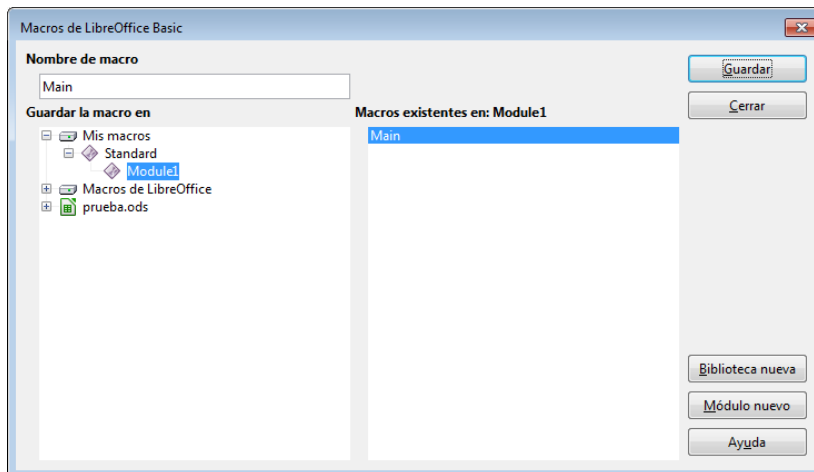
Macros de LibreOffice Basic

Nombre de macro

Main

Guardar la macro en

Mis macros
Standard
Module1
Macros de LibreOffice
prueba.ods

Macros existentes en: Module1

Main

Guardar

Cerrar

Biblioteca nueva

Módulo nuevo

Ayuda